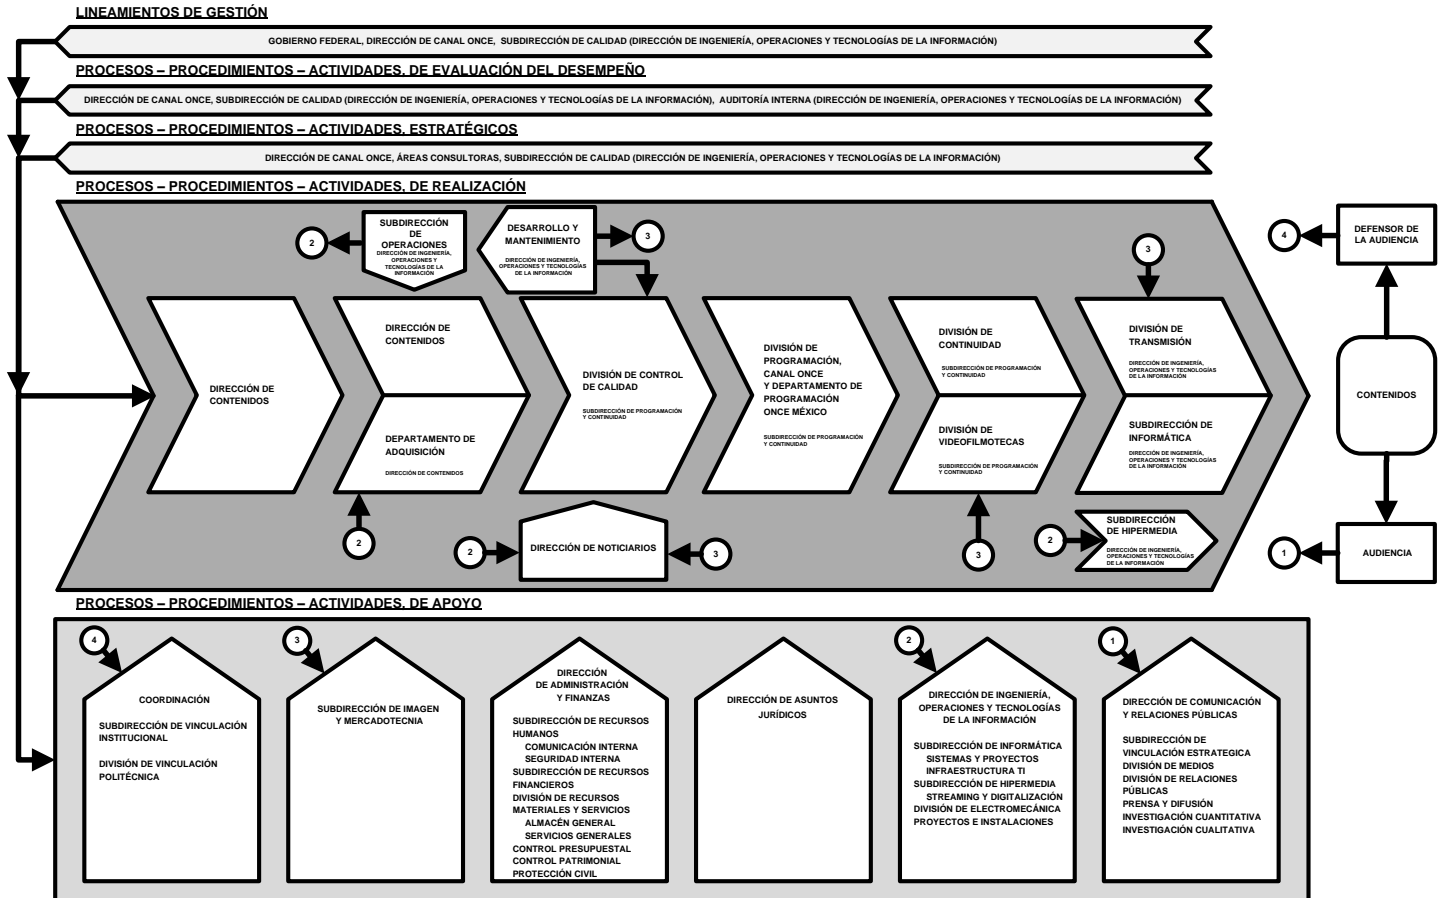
LINEAMIENTOS DE GESTIÓN

GOBIERNO FEDERAL, DIRECCIÓN DE CANAL ONCE, SUBDIRECCIÓN DE CALIDAD (DIRECCIÓN DE INGENIERÍA, OPERACIONES Y TECNOLOGÍAS DE LA INFORMACIÓN)

PROCESOS – PROCEDIMIENTOS – ACTIVIDADES, DE EVALUACIÓN DEL DESEMPEÑO

DIRECCIÓN DE CANAL ONCE, SUBDIRECCIÓN DE CALIDAD (DIRECCIÓN DE INGENIERÍA, OPERACIONES Y TECNOLOGÍAS DE LA INFORMACIÓN), AUDITORÍA INTERNA (DIRECCIÓN DE INGENIERÍA, OPERACIONES Y TECNOLOGÍAS DE LA INFORMACIÓN)

PROCESOS – PROCEDIMIENTOS – ACTIVIDADES, ESTRATÉGICOS

DIRECCIÓN DE CANAL ONCE, ÁREAS CONSULTORAS, SUBDIRECCIÓN DE CALIDAD (DIRECCIÓN DE INGENIERÍA, OPERACIONES Y TECNOLOGÍAS DE LA INFORMACIÓN)

PROCESOS – PROCEDIMIENTOS – ACTIVIDADES, DE REALIZACIÓN

2

SUBDIRECCIÓN DE OPERACIONES
DIRECCIÓN DE INGENIERÍA, OPERACIONES Y TECNOLOGÍAS DE LA INFORMACIÓN

DESARROLLO Y MANTENIMIENTO
DIRECCIÓN DE INGENIERÍA, OPERACIONES Y TECNOLOGÍAS DE LA INFORMACIÓN

3

3

4

DEFENSOR DE LA AUDIENCIA

DIRECCIÓN DE CONTENIDOS

DIRECCIÓN DE CONTENIDOS

DEPARTAMENTO DE ADQUISICIÓN
DIRECCIÓN DE CONTENIDOS

DIVISIÓN DE CONTROL DE CALIDAD
SUBDIRECCIÓN DE PROGRAMACIÓN Y CONTINUIDAD

DIVISIÓN DE PROGRAMACIÓN, CANAL ONCE Y DEPARTAMENTO DE PROGRAMACIÓN ONCE MÉXICO
SUBDIRECCIÓN DE PROGRAMACIÓN Y CONTINUIDAD

DIVISIÓN DE CONTINUIDAD
SUBDIRECCIÓN DE PROGRAMACIÓN Y CONTINUIDAD

DIVISIÓN DE VIDEOFILMOTECAS
SUBDIRECCIÓN DE PROGRAMACIÓN Y CONTINUIDAD

DIVISIÓN DE TRANSMISIÓN
DIRECCIÓN DE INGENIERÍA, OPERACIONES Y TECNOLOGÍAS DE LA INFORMACIÓN

SUBDIRECCIÓN DE INFORMÁTICA
DIRECCIÓN DE INGENIERÍA, OPERACIONES Y TECNOLOGÍAS DE LA INFORMACIÓN

CONTENIDOS

2

2

DIRECCIÓN DE NOTICIARIOS

3

3

2

SUBDIRECCIÓN DE HIPERMEDIA
DIRECCIÓN DE INGENIERÍA, OPERACIONES Y TECNOLOGÍAS DE LA INFORMACIÓN

1

AUDIENCIA

PROCESOS – PROCEDIMIENTOS – ACTIVIDADES, DE APOYO

4

COORDINACIÓN
SUBDIRECCIÓN DE VINCULACIÓN INSTITUCIONAL
DIVISIÓN DE VINCULACIÓN POLITÉCNICA

3

SUBDIRECCIÓN DE IMAGEN Y MERCADOTECNIA

DIRECCIÓN DE ADMINISTRACIÓN Y FINANZAS
SUBDIRECCIÓN DE RECURSOS HUMANOS
COMUNICACIÓN INTERNA
SEGURIDAD INTERNA
SUBDIRECCIÓN DE RECURSOS FINANCIEROS
DIVISIÓN DE RECURSOS MATERIALES Y SERVICIOS
ALMACÉN GENERAL
SERVICIOS GENERALES
CONTROL PRESUPUESTAL
CONTROL PATRIMONIAL
PROTECCIÓN CIVIL

DIRECCIÓN DE ASUNTOS JURÍDICOS

2

DIRECCIÓN DE INGENIERÍA, OPERACIONES Y TECNOLOGÍAS DE LA INFORMACIÓN
SUBDIRECCIÓN DE INFORMÁTICA
SISTEMAS Y PROYECTOS
INFRAESTRUCTURA TI
SUBDIRECCIÓN DE HIPERMEDIA
STREAMING Y DIGITALIZACIÓN
DIVISIÓN DE ELECTROMECÁNICA
PROYECTOS E INSTALACIONES

1

DIRECCIÓN DE COMUNICACIÓN Y RELACIONES PÚBLICAS
SUBDIRECCIÓN DE VINCULACIÓN ESTRATEGICA
DIVISIÓN DE MEDIOS
DIVISIÓN DE RELACIONES PÚBLICAS
PRENSA Y DIFUSIÓN
INVESTIGACIÓN CUANTITATIVA
INVESTIGACIÓN CUALITATIVA